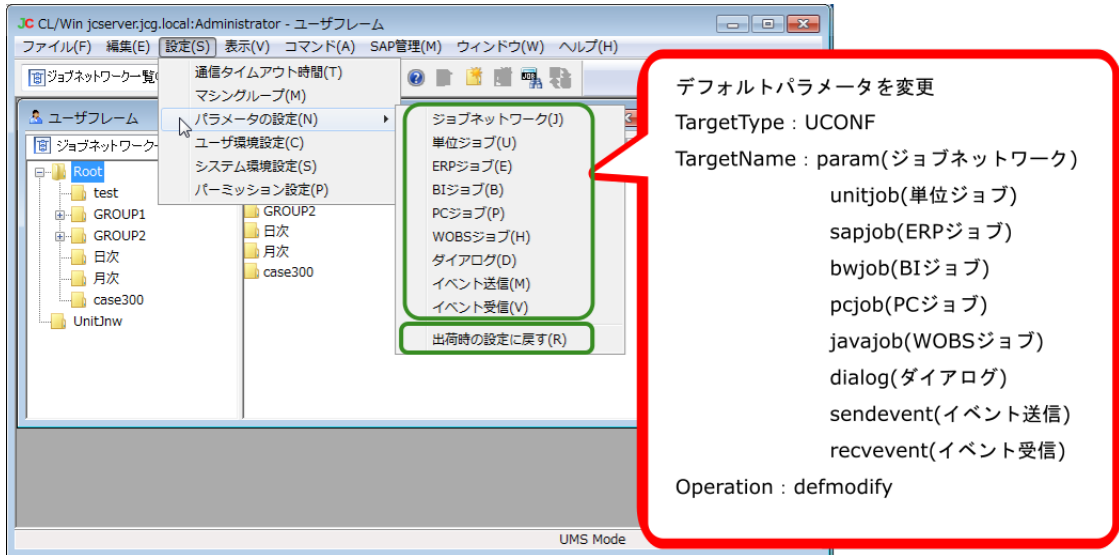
JC CL/Win jcserver.jcg.local:Administrator - ユーザフレーム

ファイル(F) 編集(E) 設定(S) 表示(V) コマンド(A) SAP管理(M) ウィンドウ(W) ヘルプ(H)

ジョブネットワーク一覧

通信タイムアウト時間(T)
マシングループ(M)
パラメータの設定(N)
ユーザ環境設定(C)
システム環境設定(S)
パーミッション設定(P)

ジョブネットワーク(J)
単位ジョブ(U)
ERPジョブ(E)
BIジョブ(B)
PCジョブ(P)
WOBSジョブ(H)
ダイアログ(D)
イベント送信(M)
イベント受信(V)
出荷時の設定に戻す(R)

ユーザフレーム
ジョブネットワーク一
Root
test
GROUP1
GROUP2
日次
月次
case300
UnitJnw

GROUP2
日次
月次
case300

UMS Mode

デフォルトパラメータを変更
TargetType : UCONF
TargetName : param(ジョブネットワーク)
unitjob(単位ジョブ)
sapjob(ERPジョブ)
bwjob(BIジョブ)
pcjob(PCジョブ)
javajob(WOBSジョブ)
dialog(ダイアログ)
sendevent(イベント送信)
recvevent(イベント受信)
Operation : defmodify